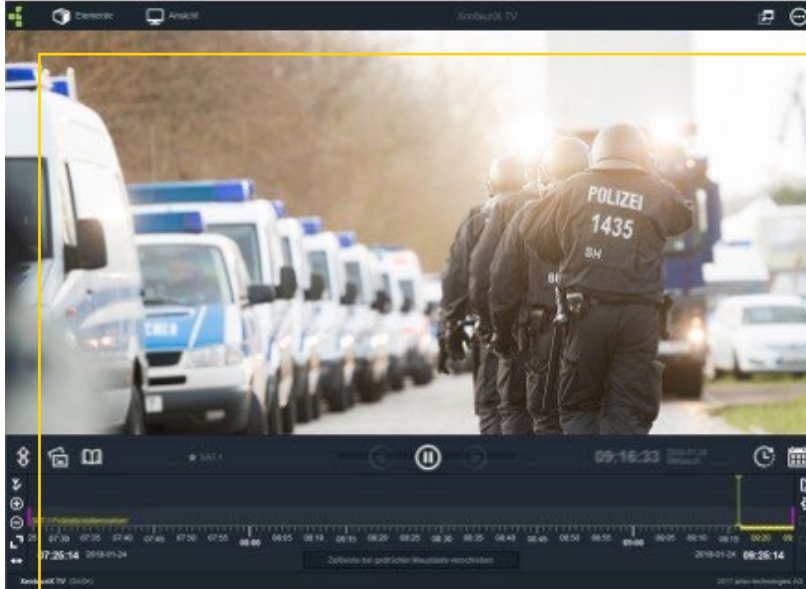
Elemente Ansicht XentauriX TV

POLIZEI
1435
SH

SAT1

09:16:33 2018-01-24 Mittwoch

SAT1 Polizeieinsatzinformation

07:30 07:35 07:40 07:45 07:50 07:55 08:00 08:05 08:10 08:15 08:20 08:25 08:30 08:35 08:40 08:45 08:50 08:55 09:00 09:05 09:10 09:15 09:20

07:25:14 2018-01-24

2018-01-24 09:26:14

Zeitleiste bei gedrückter Maustaste verschieben

XentauriX TV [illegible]

2017 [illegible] technologies AG